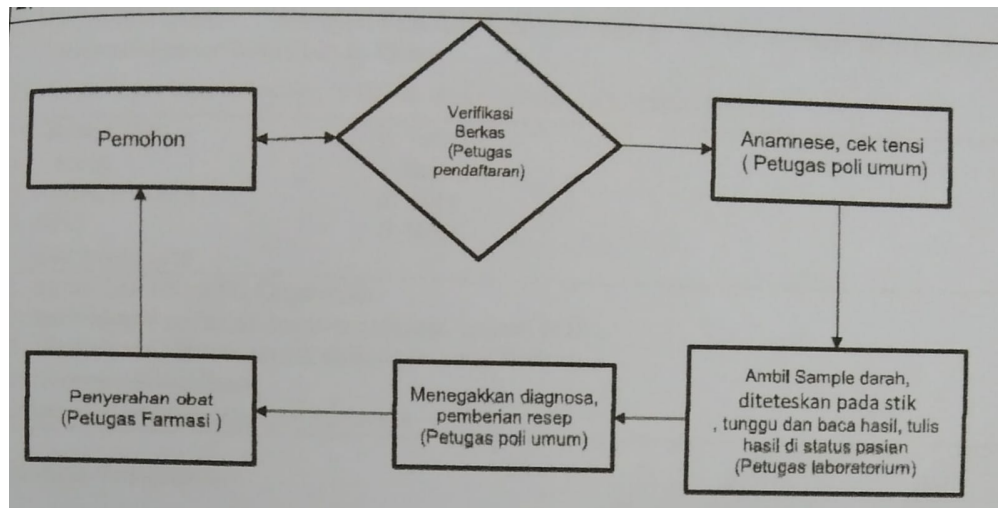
Pemohon

Verifikasi Berkas (Petugas pendaftaran)

Anamnese, cek tensi ( Petugas poli umum)

Ambil Sample darah, diteteskan pada stik , tunggu dan baca hasil, tulis hasil di status pasien (Petugas laboratorium)

Menegakkan diagnosa, pemberian resep (Petugas poli umum)

Penyerahan obat (Petugas Farmasi )